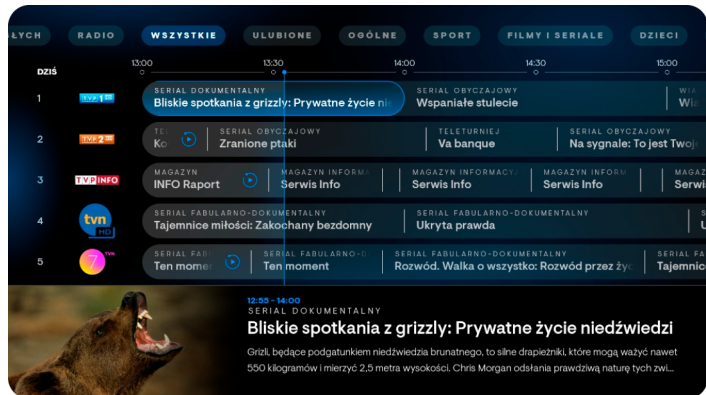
ŁYCH RADIO WSZYSTKIE ULUBIONE OGÓLNE SPORT FILMY I SERIALE DZIECI

DZIŚ 13:00 13:30 14:00 14:30 15:00

1 TVP 1 HD
SERIAL DOKUMENTALNY
Bliskie spotkania z grizzly: Prywatne życie ni
SERIAL OBYCZAJOWY
Wspaniałe stulecie
W
Wi

2 TVP 2 HD
TE
Ko
SERIAL OBYCZAJOWY
Zranione ptaki
TELETURNIEJ
Va banque
SERIAL OBYCZAJOWY
Na sygnale: To jest Twoja

3 TVP INFO
MAGAZYN
INFO Raport
MAGAZYN INFORMA
Serwis Info
MAGAZYN INFORMACYJ
Serwis Info
MAGAZYN INFORMA
Serwis Info
MAGAZYN
Serwi

4 tvn HD
SERIAL FABULARNO-DOKUMENTALNY
Tajemnice miłości: Zakochany bezdomny
SERIAL FABULARNO-DOKUMENTALNY
Ukryta prawda

5 7 TVN
SERIAL FABU
Ten momen
SERIAL FABULARNO-D
Ten moment
SERIAL FABULARNO-DOKUMENTALNY
Rozwód. Walka o wszystko: Rozwód przez życ
SERIAL FA
Tajemnic

12:55 - 14:00
SERIAL DOKUMENTALNY
Bliskie spotkania z grizzly: Prywatne życie niedźwiedzi
Grizli, będące podgatunkiem niedźwiedzia brunatnego, to silne drapieżniki, które mogą ważyć nawet 550 kilogramów i mierzyć 2,5 metra wysokości. Chris Morgan odsłania prawdziwą naturę tych zwi...